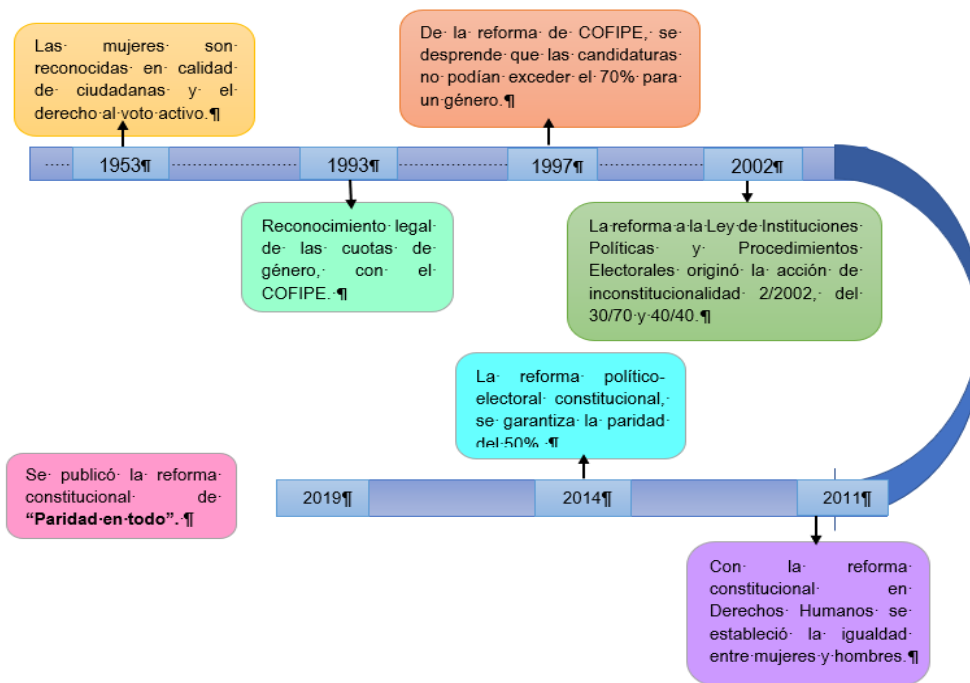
Las mujeres son reconocidas en calidad de ciudadanas y el derecho al voto activo.¶

De la reforma de COFIPE, se desprende que las candidaturas no podían exceder el 70% para un género.¶

1953¶

1993¶

1997¶

2002¶

Reconocimiento legal de las cuotas de género, con el COFIPE. ¶

La reforma a la Ley de Instituciones Políticas y Procedimientos Electorales originó la acción de inconstitucionalidad 2/2002, del 30/70 y 40/40.¶

La reforma político-electoral constitucional, se garantiza la paridad del 50%. ¶

Se publicó la reforma constitucional de **"Paridad en todo"**. ¶

2019¶

2014¶

2011¶

Con la reforma constitucional en Derechos Humanos se estableció la igualdad entre mujeres y hombres.¶